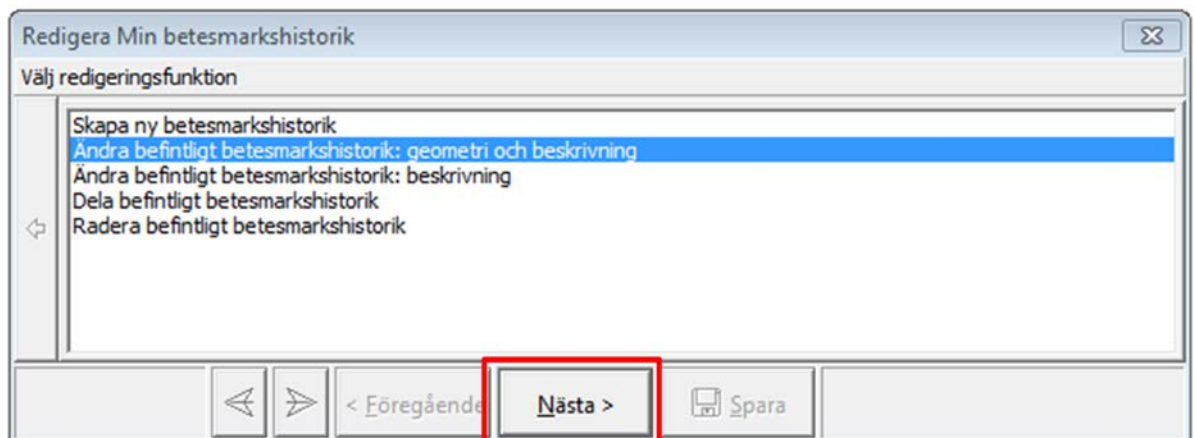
Redigera Min betesmarkshistorik

Välj redigeringsfunktion

Skapa ny betesmarkshistorik
Ändra befintligt betesmarkshistorik: geometri och beskrivning
Ändra befintligt betesmarkshistorik: beskrivning
Dela befintligt betesmarkshistorik
Radera befintligt betesmarkshistorik

< Föregående
Nästa >
Spara